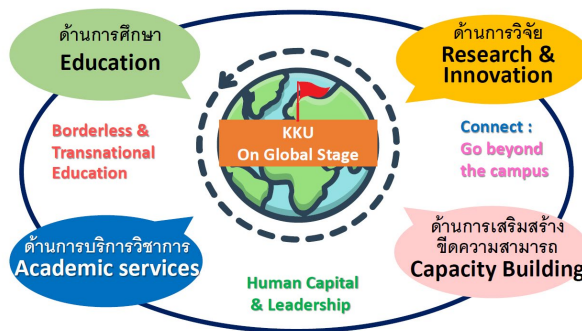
ด้านการศึกษา
Education

ด้านการวิจัย
Research & Innovation

Borderless & Transnational Education

KKU
On Global Stage

Connect :
Go beyond the campus

ด้านการบริการวิชาการ
Academic services

Human Capital & Leadership

ด้านการเสริมสร้างขีดความสามารถ
Capacity Building